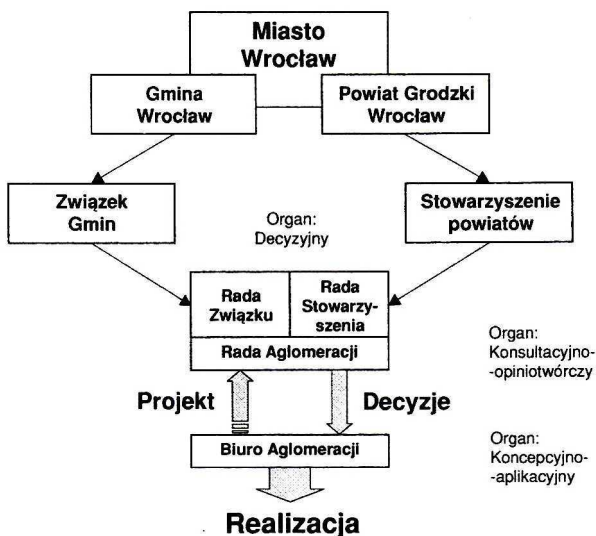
Miasto Wrocław

Gmina Wrocław

Powiat Grodzki Wrocław

Związek Gmin

Organ: Decyzyjny

Stowarzyszenie powiatów

Rada Związku

Rada Stowarzyszenia

Rada Aglomeracji

Organ: Konsultacyjno-opiniotwórczy

Projekt

Decyzje

Biuro Aglomeracji

Organ: Koncepcyjno-aplikacyjny

Realizacja